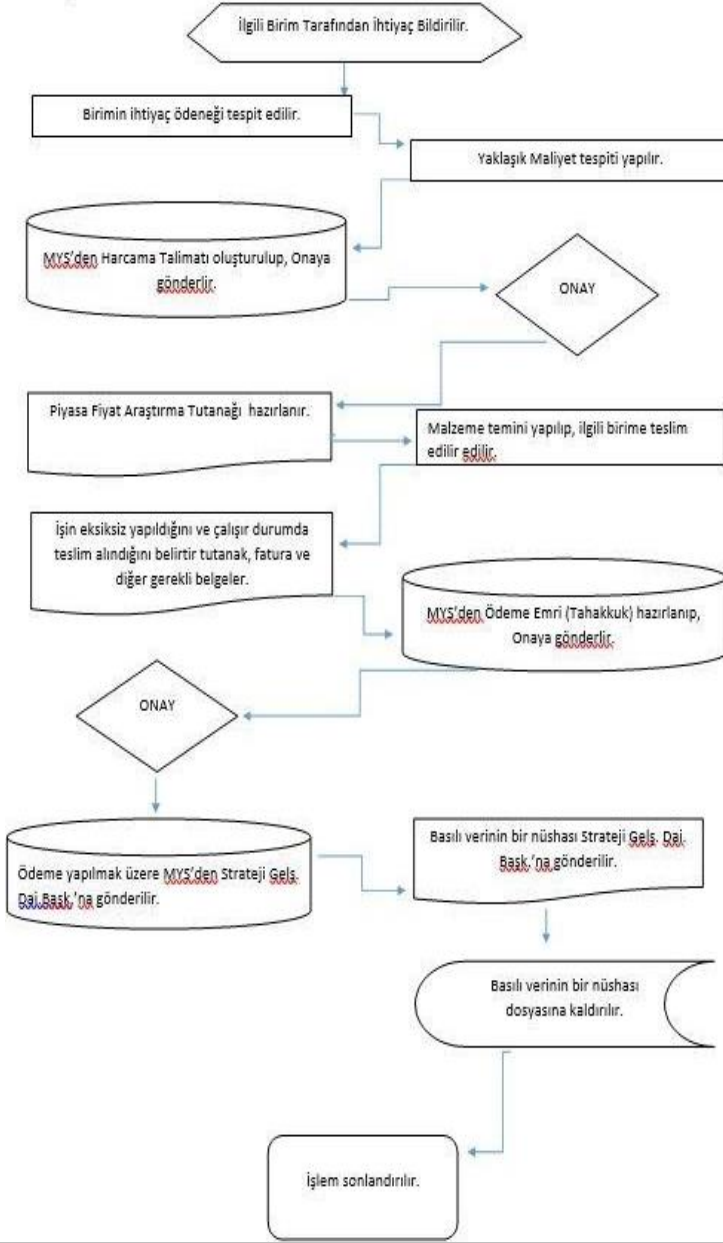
İlgili Birim Tarafından İhtiyaç Bildirilir.

Birimin ihtiyaç ödeneği tespit edilir.

Yaklaşık Maliyet tespiti yapılır.

MYS'den Harcama Talimatı oluşturulup, Onaya gönderlir.

ONAY

Piyasa Fiyat Araştırma Tutanağı hazırlanır.

Malzeme temini yapılıp, ilgili birime teslim edilir edilir.

İşin eksiksiz yapıldığını ve çalışır durumda teslim alındığını belirtir tutanak, fatura ve diğer gerekli belgeler.

MYS'den Ödeme Emri (Tahakkuk) hazırlanıp, Onaya gönderlir.

ONAY

Ödeme yapılmak üzere MYS'den Strateji Gels. Dai.Bask.'na gönderilir.

Basılı verinin bir nüshası Strateji Gels. Dai. Bask.'na gönderilir.

Basılı verinin bir nüshası dosyasına kaldırılır.

İşlem sonlandırılır.